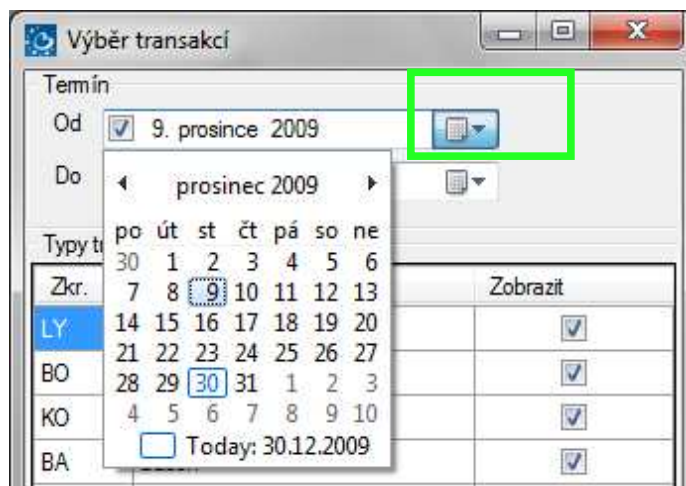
Výběr transakcí

Termín
Od 9. prosince 2009
Do

prosinec 2009

| po | út | st | čt | pá | so | ne |
|---|---|---|---|---|---|---|
| 30 | 1 | 2 | 3 | 4 | 5 | 6 |
| 7 | 8 | 9 | 10 | 11 | 12 | 13 |
| 14 | 15 | 16 | 17 | 18 | 19 | 20 |
| 21 | 22 | 23 | 24 | 25 | 26 | 27 |
| 28 | 29 | 30 | 31 | 1 | 2 | 3 |
| 4 | 5 | 6 | 7 | 8 | 9 | 10 |

Today: 30.12.2009

Typy t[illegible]

| Zkr. | Zobrazit |
|---|---|
| LY | |
| BO | |
| KO | |
| BA | |